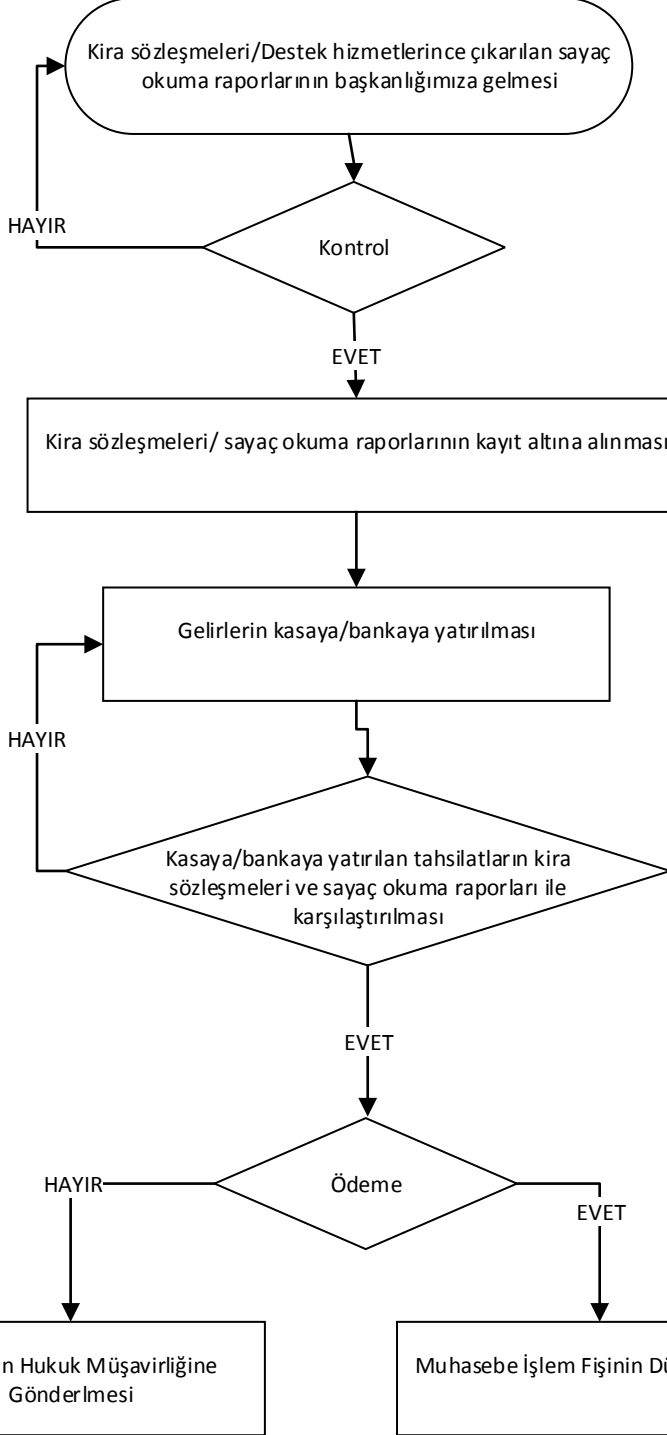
Kira sözleşmeleri/Destek hizmetlerince çıkarılan sayaç okuma raporlarının başkanlığımıza gelmesi

HAYIR

Kontrol

EVET

Kira sözleşmeleri/ sayaç okuma raporlarının kayıt altına alınması

Gelirlerin kasaya/bankaya yatırılması

HAYIR

Kasaya/bankaya yatırılan tahsilatların kira sözleşmeleri ve sayaç okuma raporları ile karşılaştırılması

EVET

HAYIR

Ödeme

EVET

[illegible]n Hukuk Müşavirliğine Gönderlmesi

Muhasebe İşlem Fişinin Dü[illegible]